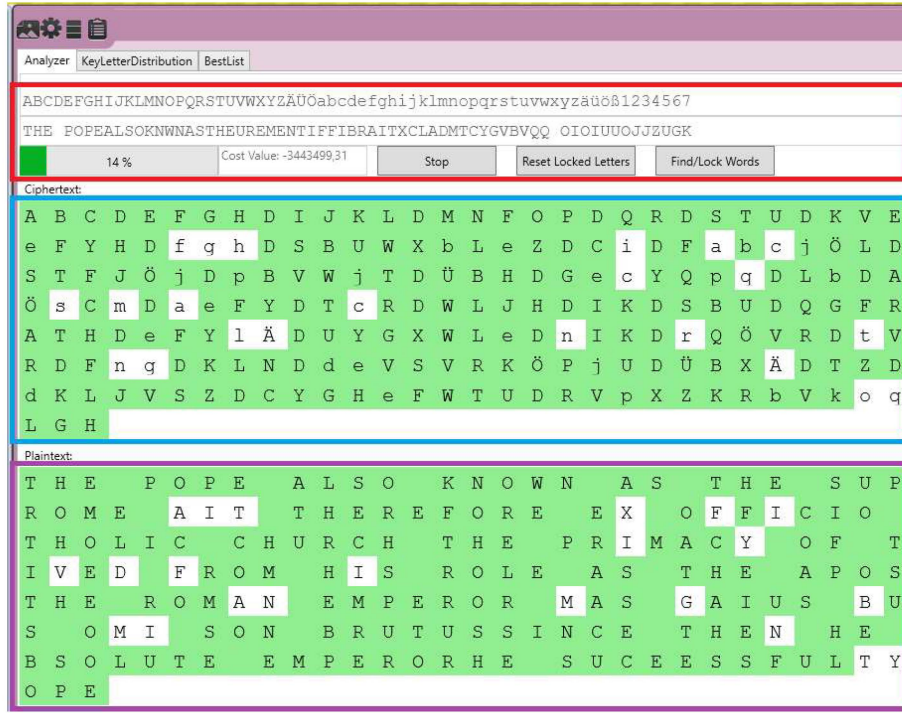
Analyzer KeyLetterDistribution BestList

ABCDEFGHIJKLMNOPQRSTUVWXYZÄÜÖabcdefghijklmnopqrstuvwxyzäüöß1234567
THE POPEALSOKNWNASTHEUREMENTIFFIBRAITXCLADMTCYGVBVQQ OIOIUUOJJZUGK

14 % Cost Value: -3443499,31 Stop Reset Locked Letters Find/Lock Words

Ciphertext:
A B C D E F G H D I J K L D M N F O P D Q R D S T U D K V E
e F Y H D f g h D S B U W X b L e Z D C i D F a b c j Ö L D
S T F J Ö j D p B V W j T D Ü B H D G e c Y Q p q D L b D A
Ö s C m D a e F Y D T c R D W L J H D I K D S B U D Q G F R
A T H D e F Y l Ä D U Y G X W L e D n I K D r Q Ö V R D t V
R D F n g D K L N D d e V S V R K Ö P j U D Ü B X Ä D T Z D
d K L J V S Z D C Y G H e F W T U D R V p X Z K R b V k o q
L G H

Plaintext:
T H E P O P E A L S O K N O W N A S T H E S U P
R O M E A I T T H E R E F O R E E X O F F I C I O
T H O L I C C H U R C H T H E P R I M A C Y O F T
I V E D F R O M H I S R O L E A S T H E A P O S
T H E R O M A N E M P E R O R M A S G A I U S B U
S O M I S O N B R U T U S S I N C E T H E N H E
B S O L U T E E M P E R O R H E S U C E E S S F U L T Y
O P E